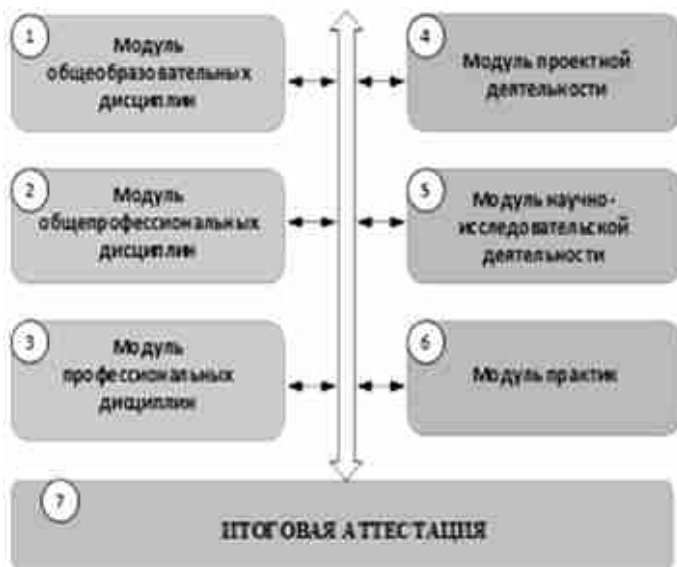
1
Модуль общеобразовательных дисциплин

4
Модуль проектной деятельности

2
Модуль общепрофессиональных дисциплин

5
Модуль научно-исследовательской деятельности

3
Модуль профессиональных дисциплин

6
Модуль практик

7
ИТОГОВАЯ АТТЕСТАЦИЯ